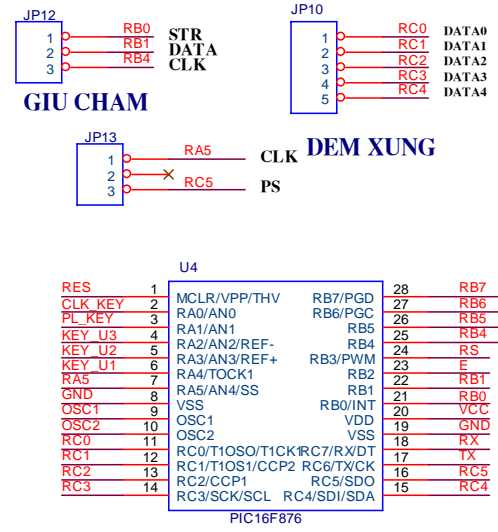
JP12
1 RB0 STR
2 RB1 DATA
3 RB4 CLK
GIU CHAM

JP10
1 RC0 DATA0
2 RC1 DATA1
3 RC2 DATA2
4 RC3 DATA3
5 RC4 DATA4
DEM XUNG

JP13
1 RA5 CLK
2
3 RC5 PS

U4

| | Pin | Function | Function | Pin | |
|---|---|---|---|---|---|
| RES | 1 | MCLR/VPP/THV | RB7/PGD | 28 | RB7 |
| CLK_KEY | 2 | RA0/AN0 | RB6/PGC | 27 | RB6 |
| PL_KEY | 3 | RA1/AN1 | RB5 | 26 | RB5 |
| KEY_U3 | 4 | RA2/AN2/REF- | RB4 | 25 | RB4 |
| KEY_U2 | 5 | RA3/AN3/REF+ | RB3/PWM | 24 | RS |
| KEY_U1 | 6 | RA4/TOCK1 | RB2 | 23 | E |
| RA5 | 7 | RA5/AN4/SS | RB1 | 22 | RB1 |
| GND | 8 | VSS | RB0/INT | 21 | RB0 |
| OSC1 | 9 | OSC1 | VDD | 20 | VCC |
| OSC2 | 10 | OSC2 | VSS | 19 | GND |
| RC0 | 11 | RC0/T1OSO/T1CK1 | RC7/RX/DT | 18 | RX |
| RC1 | 12 | RC1/T1OS1/CCP2 | RC6/TX/CK | 17 | TX |
| RC2 | 13 | RC2/CCP1 | RC5/SDO | 16 | RC5 |
| RC3 | 14 | RC3/SCK/SCL | RC4/SDI/SDA | 15 | RC4 |

PIC16F876